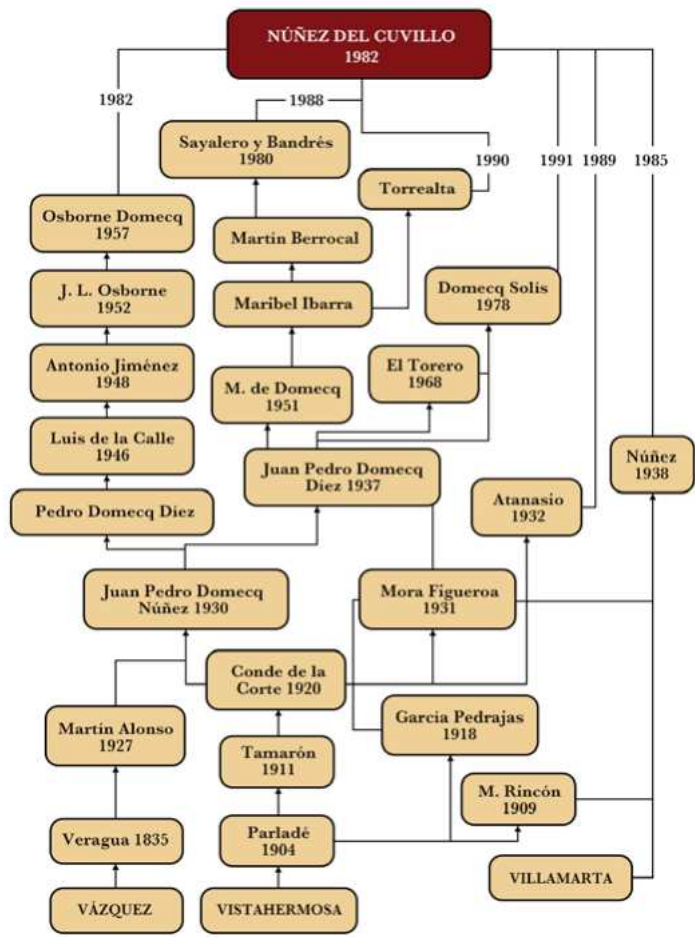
NÚÑEZ DEL CUVILLO
1982

1982

1988

Sayalero y Bandrés
1980

1990

1991

1989

1985

Torrealta

Osborne Domecq
1957

Martín Berrocal

J. L. Osborne
1952

Maribel Ibarra

Domecq Solís
1978

Antonio Jiménez
1948

El Torero
1968

M. de Domecq
1951

Luis de la Calle
1946

Juan Pedro Domecq
Díez 1937

Núñez
1938

Pedro Domecq Díez

Atanasio
1932

Juan Pedro Domecq
Núñez 1930

Mora Figueroa
1931

Conde de la
Corte 1920

Martín Alonso
1927

García Pedrajas
1918

Tamarón
1911

M. Rincón
1909

Veragua 1835

Parladé
1904

VILLAMARTA

VÁZQUEZ

VISTAHERMOSA